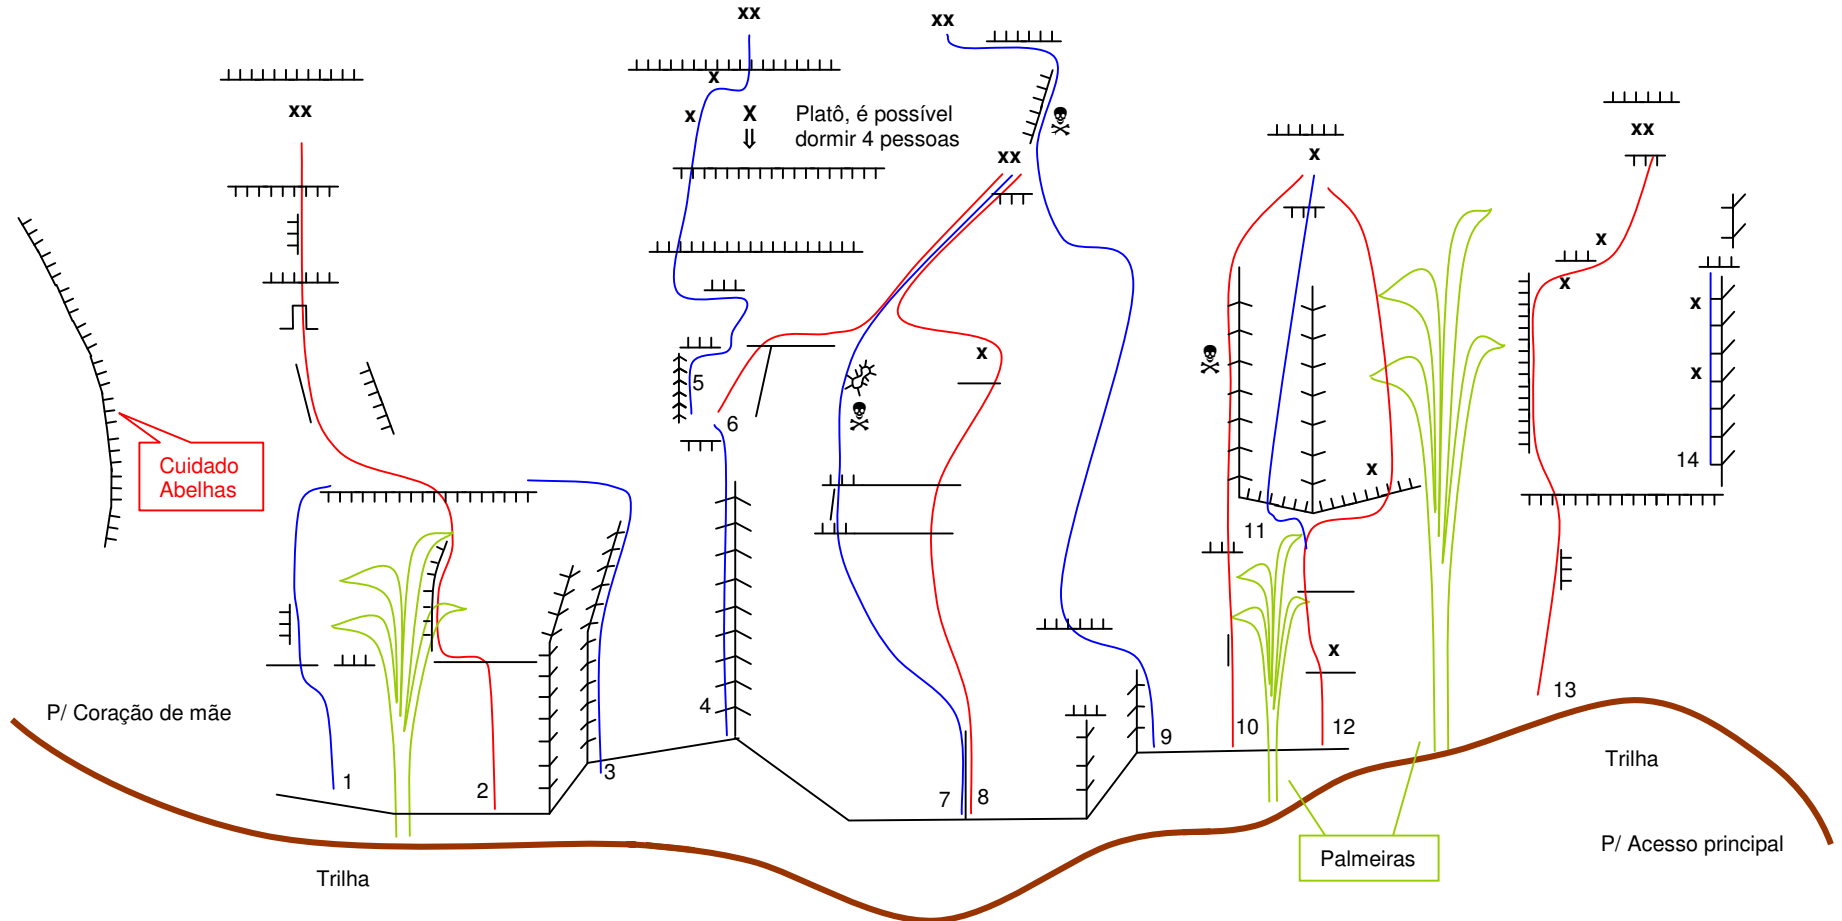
xx

xx

xx

Platô, é possível dormir 4 pessoas

xx

xx

x

x

x

x

x

x

x

x

x

x

x

x

Cuidado Abelhas

5

6

11

14

4

13

10

12

9

7

8

1

2

3

P/ Coração de mãe

Trilha

Trilha

Palmeiras

P/ Acesso principal